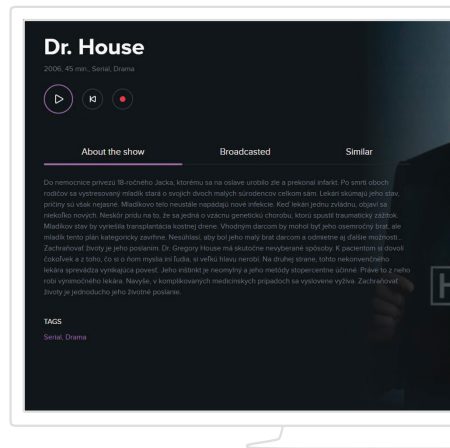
Dr. House

2006, 45 min., Serial, Drama

About the show

Broadcasted

Similar

Do nemocnice privezú 18-ročného Jacka, ktorému sa na oslave urobilo zle a prekonal infarkt. Po smrti oboch rodičov sa vystresovaný mladík stará o svojich dvoch malých súrodencov celkom sám. Lekári skúmajú jeho stav, príčiny sú však nejasné. Mladíkovo telo neustále napádajú nové infekcie. Keď lekári jednu zvládnu, objaví sa niekoľko nových. Neskôr prídu na to, že sa jedná o vzácnu genetickú chorobu, ktorú spustil traumatický zážitok. Mladíkov stav by vyriešila transplantácia kostnej drene. Vhodným darcom by mohol byť jeho osemročný brat, ale mladík tento plán kategoricky zavrhne. Nesúhlasí, aby bol jeho malý brat darcom a odmietne aj ďalšie možnosti. Zachraňovať životy je jeho poslaním. Dr. Gregory House má skutočne nevyberané spôsoby. K pacientom si dovolí čokoľvek a z toho, čo si o ňom myslia iní ľudia, si veľkú hlavu nerobí. Na druhej strane, tohto nekonvenčného lekára sprevádza vynikajúca povesť. Jeho inštinkt je neomylný a jeho metódy stopercentne účinné. Práve to z neho robí vynikajúceho lekára. Navyše, v komplikovaných medicínskych prípadoch sa vyslovene vyžíva. Zachraňovať životy je jednoducho jeho životné poslanie.

TAGS

Serial, Drama